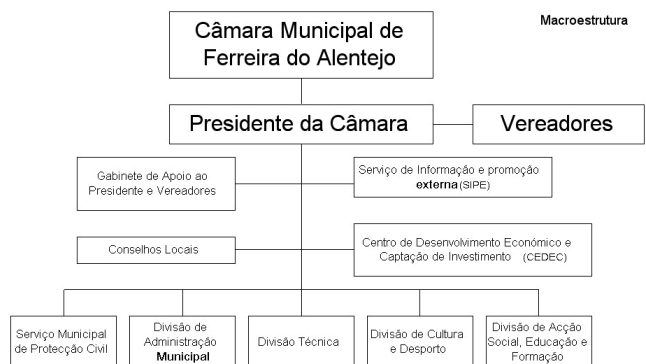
Macroestrutura

Câmara Municipal de Ferreira do Alentejo

Presidente da Câmara

Vereadores

Gabinete de Apoio ao Presidente e Vereadores

Serviço de Informação e promoção externa (SIPE)

Conselhos Locais

Centro de Desenvolvimento Económico e Captação de Investimento (CEDEC)

Serviço Municipal de Protecção Civil

Divisão de Administração Municipal

Divisão Técnica

Divisão de Cultura e Desporto

Divisão de Acção Social, Educação e Formação